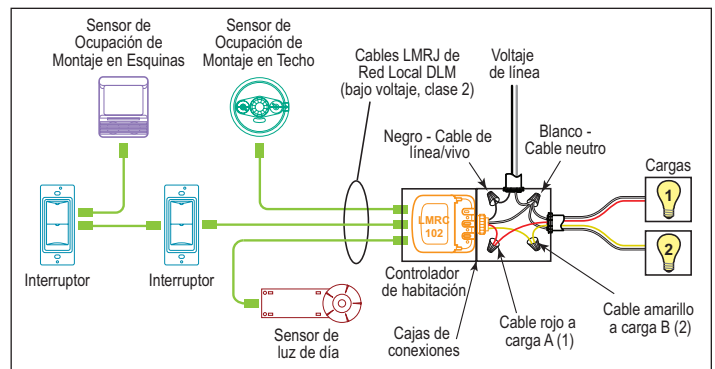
Sensor de Ocupación de Montaje en Esquinas

Sensor de Ocupación de Montaje en Techo

Cables LMRJ de Red Local DLM (bajo voltaje, clase 2)

Voltaje de línea

Negro - Cable de línea/vivo

Blanco - Cable neutro

Cargas

1

2

LMRC 102

Interruptor

Interruptor

Controlador de habitación

Sensor de luz de día

Cajas de conexiones

Cable rojo a carga A (1)

Cable amarillo a carga B (2)